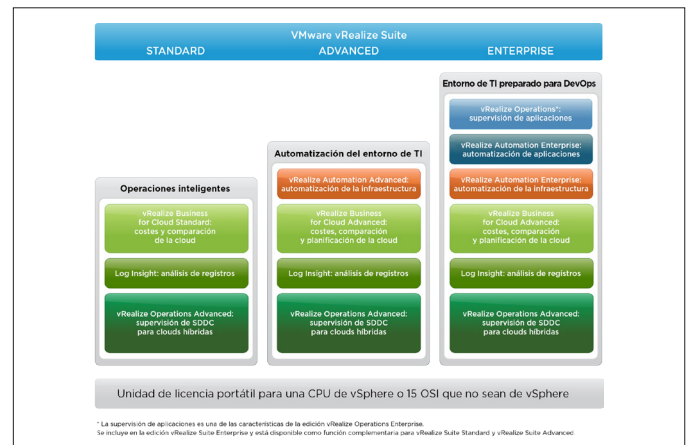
VMware vRealize Suite

STANDARD

ADVANCED

ENTERPRISE

Operaciones inteligentes

vRealize Business for Cloud Standard: costes y comparación de la cloud

Log Insight: análisis de registros

vRealize Operations Advanced: supervisión de SDDC para clouds híbridas

Automatización del entorno de TI

vRealize Automation Advanced: automatización de la infraestructura

vRealize Business for Cloud Advanced: costes, comparación y planificación de la cloud

Log Insight: análisis de registros

vRealize Operations Advanced: supervisión de SDDC para clouds híbridas

Entorno de TI preparado para DevOps

vRealize Operations*: supervisión de aplicaciones

vRealize Automation Enterprise: automatización de aplicaciones

vRealize Automation Enterprise: automatización de la infraestructura

vRealize Business for Cloud Advanced: costes, comparación y planificación de la cloud

Log Insight: análisis de registros

vRealize Operations Advanced: supervisión de SDDC para clouds híbridas

Unidad de licencia portátil para una CPU de vSphere o 15 OSI que no sean de vSphere

* La supervisión de aplicaciones es una de las características de la edición vRealize Operations Enterprise.
Se incluye en la edición vRealize Suite Enterprise y está disponible como función complementaria para vRealize Suite Standard y vRealize Suite Advanced